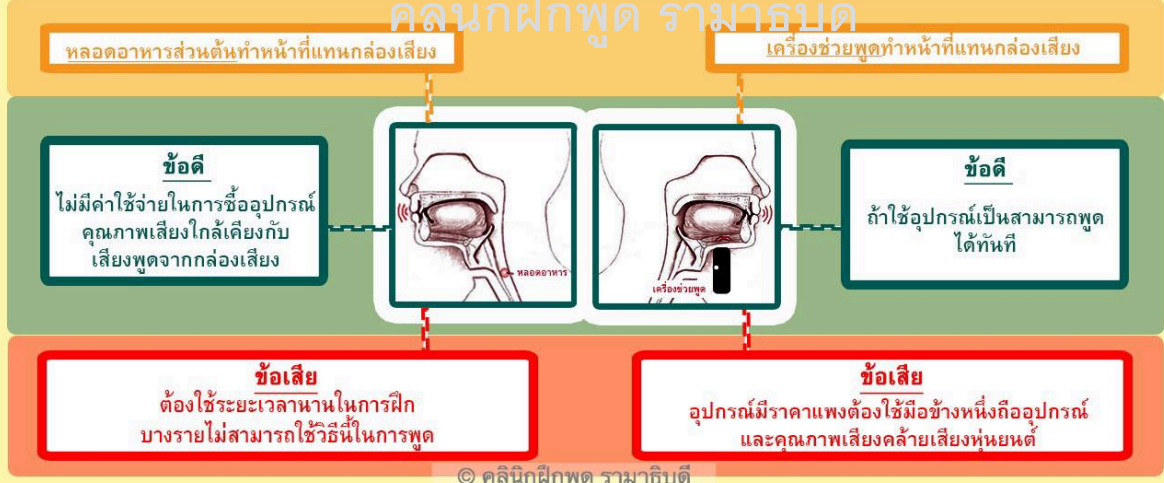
คลินิกฝึกพูด รามาธิบดี

หลอดอาหารส่วนต้นทำหน้าที่แทนกล่องเสียง

เครื่องช่วยพูดทำหน้าที่แทนกล่องเสียง

ข้อดี
ไม่มีค่าใช้จ่ายในการซื้ออุปกรณ์ คุณภาพเสียงใกล้เคียงกับเสียงพูดจากกล่องเสียง

หลอดอาหาร

เครื่องช่วยพูด

ข้อดี
ถ้าใช้อุปกรณ์เป็นสามารถพูดได้ทันที

ข้อเสีย
ต้องใช้ระยะเวลานานในการฝึก บางรายไม่สามารถใช้วิธีนี้ในการพูด

ข้อเสีย
อุปกรณ์มีราคาแพงต้องใช้มือข้างหนึ่งถืออุปกรณ์ และคุณภาพเสียงคล้ายเสียงหุ่นยนต์

© คลินิกฝึกพูด รามาธิบดี